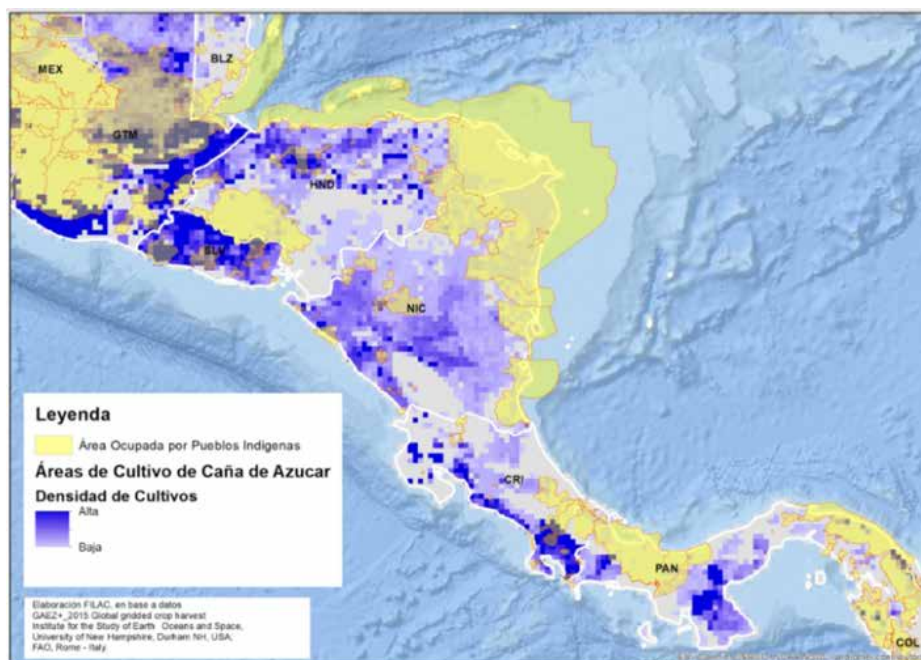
MEX
BLZ
GTM
HND
SLV
NIC
CRI
PAN
COL

Leyenda
Área Ocupada por Pueblos Indigenas
Áreas de Cultivo de Caña de Azucar
Densidad de Cultivos
Alta
Baja

Elaboración FILAC, en base a datos
GAEZ+_2015 Global gridded crop harvest
Institute for the Study of Earth Oceans and Space,
University of New Hampshire, Durham NH, USA;
FAO, Rome - Italy